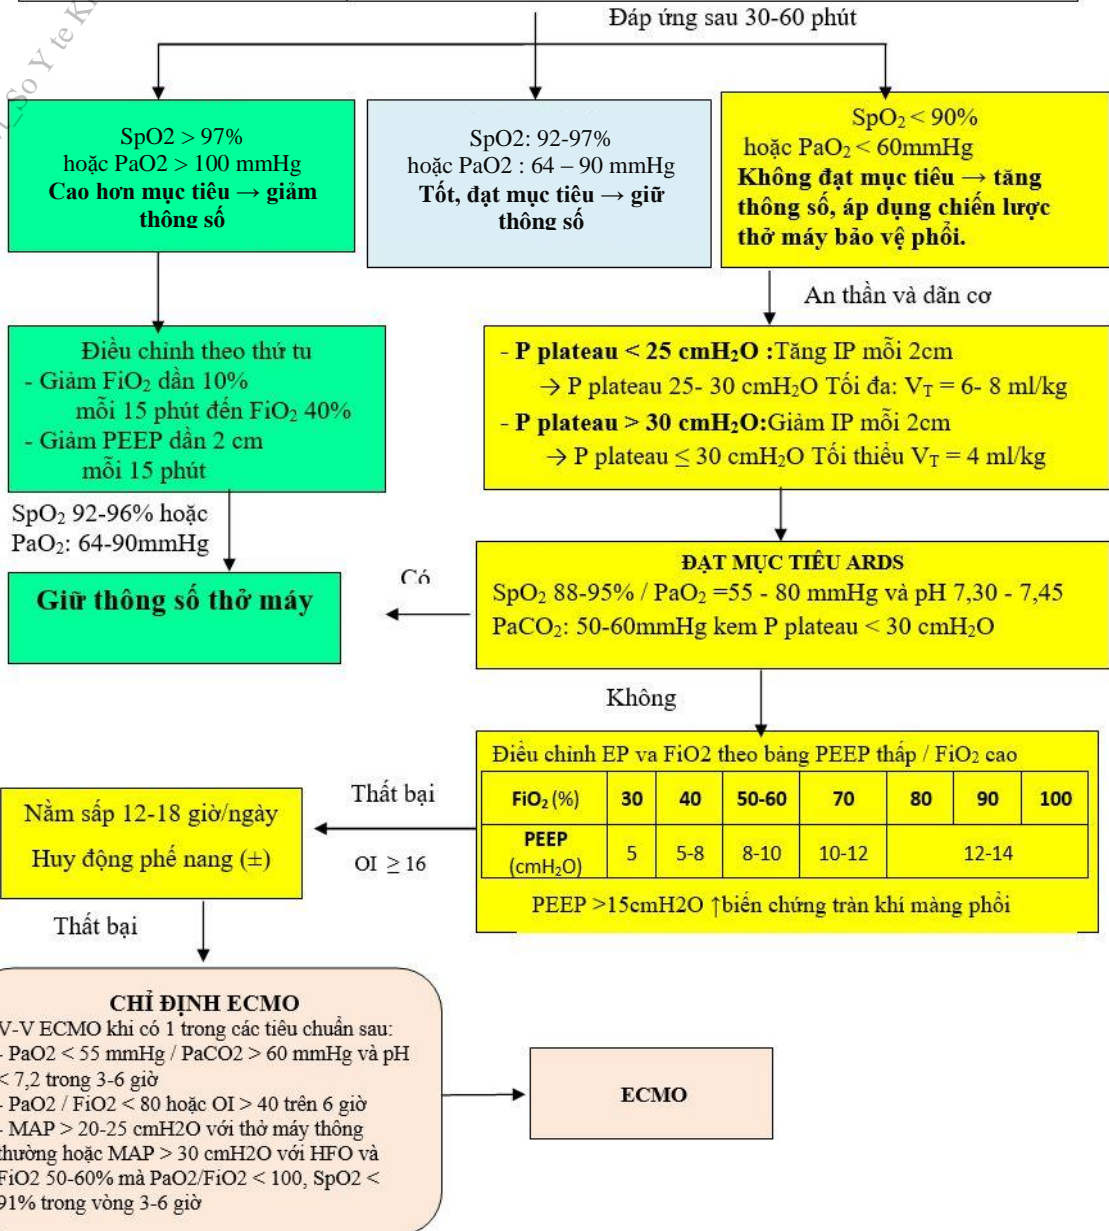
Đáp ứng sau 30-60 phút

SpO2 > 97%
hoặc PaO2 > 100 mmHg
**Cao hơn mục tiêu → giảm thông số**

SpO2: 92-97%
hoặc PaO2 : 64 – 90 mmHg
**Tốt, đạt mục tiêu → giữ thông số**

$SpO_2$ < 90%
hoặc $PaO_2$ < 60mmHg
**Không đạt mục tiêu → tăng thông số, áp dụng chiến lược thở máy bảo vệ phổi.**

An thần và dãn cơ

Điều chỉnh theo thứ tu
- Giảm $FiO_2$ dần 10% mỗi 15 phút đến $FiO_2$ 40%
- Giảm PEEP dần 2 cm mỗi 15 phút

- **P plateau < 25 $cmH_2O$ :**Tăng IP mỗi 2cm
→ P plateau 25- 30 $cmH_2O$ Tối đa: $V_T$ = 6- 8 ml/kg
- **P plateau > 30 $cmH_2O$:**Giảm IP mỗi 2cm
→ P plateau ≤ 30 $cmH_2O$ Tối thiểu $V_T$ = 4 ml/kg

$SpO_2$ 92-96% hoặc $PaO_2$: 64-90mmHg

**Giữ thông số thở máy**

Có

**ĐẠT MỤC TIÊU ARDS**
$SpO_2$ 88-95% / $PaO_2$ =55 - 80 mmHg và pH 7,30 - 7,45
$PaCO_2$: 50-60mmHg kem P plateau < 30 $cmH_2O$

Không

Điều chinh EP va FiO2 theo bảng PEEP thấp / $FiO_2$ cao

| $FiO_2$ (%) | 30 | 40 | 50-60 | 70 | 80 | 90 | 100 |
|---|---|---|---|---|---|---|---|
| PEEP ($cmH_2O$) | 5 | 5-8 | 8-10 | 10-12 | 12-14 | | |

PEEP >15cmH2O ↑biến chứng tràn khí màng phổi

Thất bại

OI ≥ 16

Nằm sấp 12-18 giờ/ngày
Huy động phế nang (±)

Thất bại

**CHỈ ĐỊNH ECMO**
V-V ECMO khi có 1 trong các tiêu chuẩn sau:
- PaO2 < 55 mmHg / PaCO2 > 60 mmHg và pH < 7,2 trong 3-6 giờ
- PaO2 / FiO2 < 80 hoặc OI > 40 trên 6 giờ
- MAP > 20-25 cmH2O với thở máy thông thường hoặc MAP > 30 cmH2O với HFO và FiO2 50-60% mà PaO2/FiO2 < 100, SpO2 < 91% trong vòng 3-6 giờ

**ECMO**